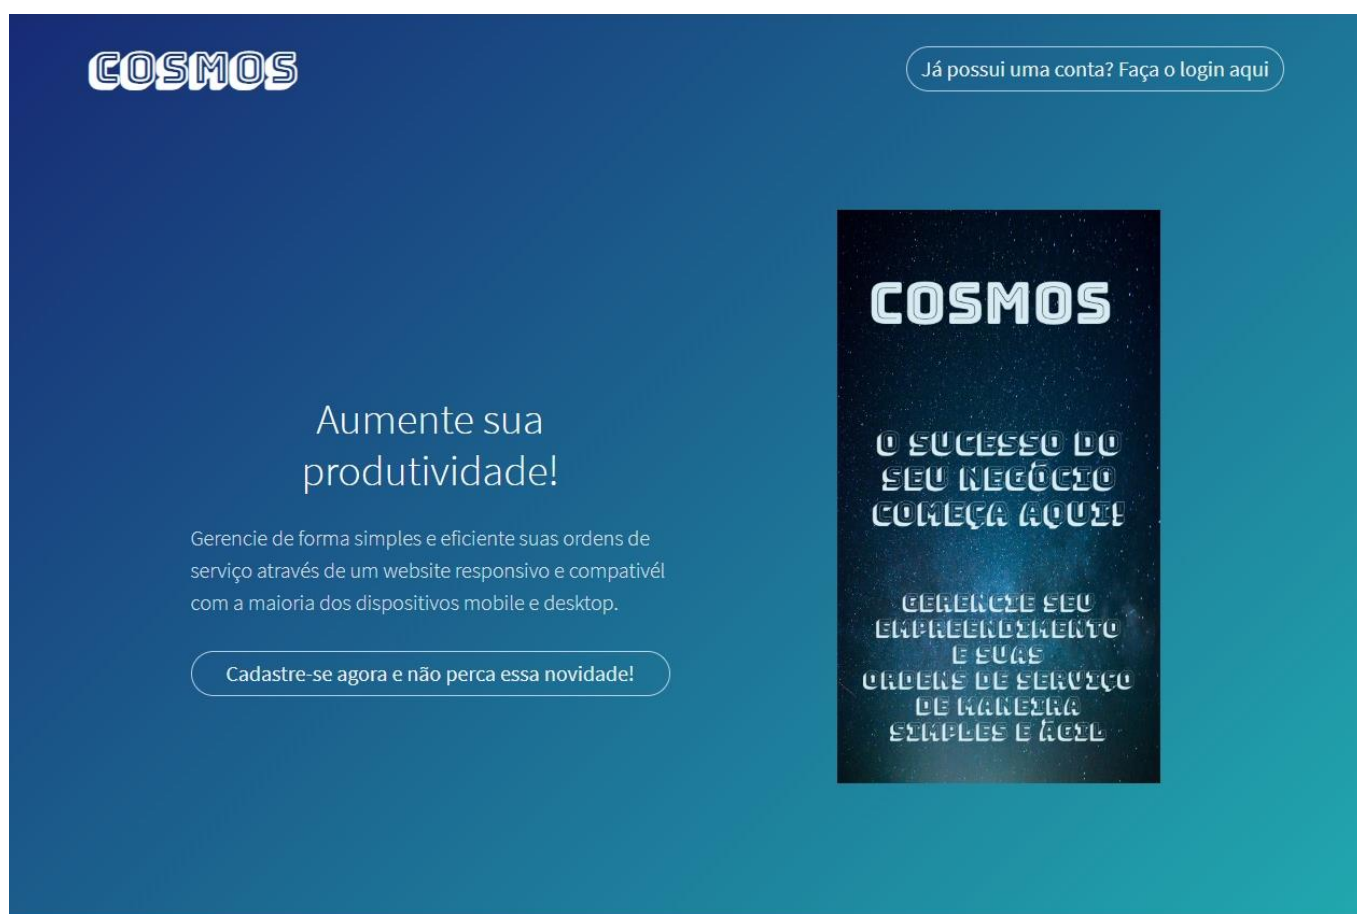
COSMOS

Já possui uma conta? Faça o login aqui

Aumente sua produtividade!

Gerencie de forma simples e eficiente suas ordens de serviço através de um website responsivo e compativél com a maioria dos dispositivos mobile e desktop.

Cadastre-se agora e não perca essa novidade!

COSMOS

O SUCESSO DO SEU NEGÓCIO COMEÇA AQUI!

GERENCIE SEU EMPREENDIMENTO E SUAS ORDENS DE SERVIÇO DE MANEIRA SIMPLES E ÁGIL